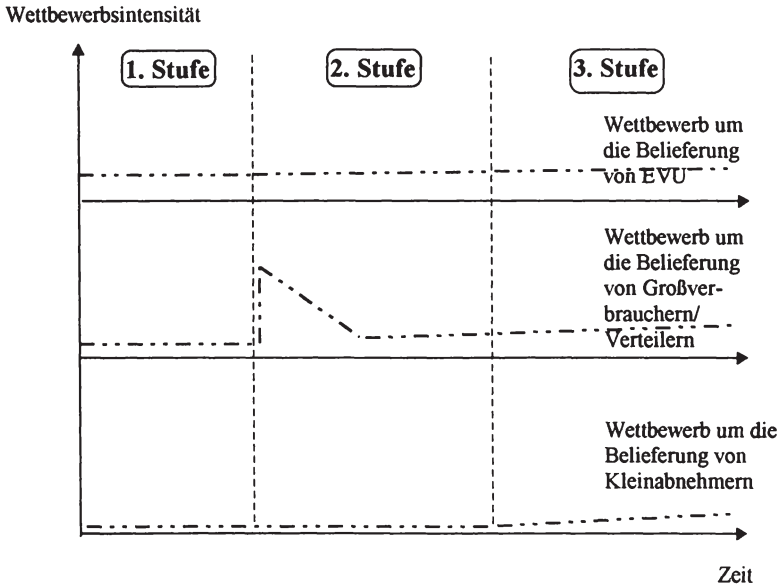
Wettbewerbsintensität

1. Stufe

2. Stufe

3. Stufe

Wettbewerb um die Belieferung von EVU

Wettbewerb um die Belieferung von Großverbrauchern/ Verteilern

Wettbewerb um die Belieferung von Kleinabnehmern

Zeit